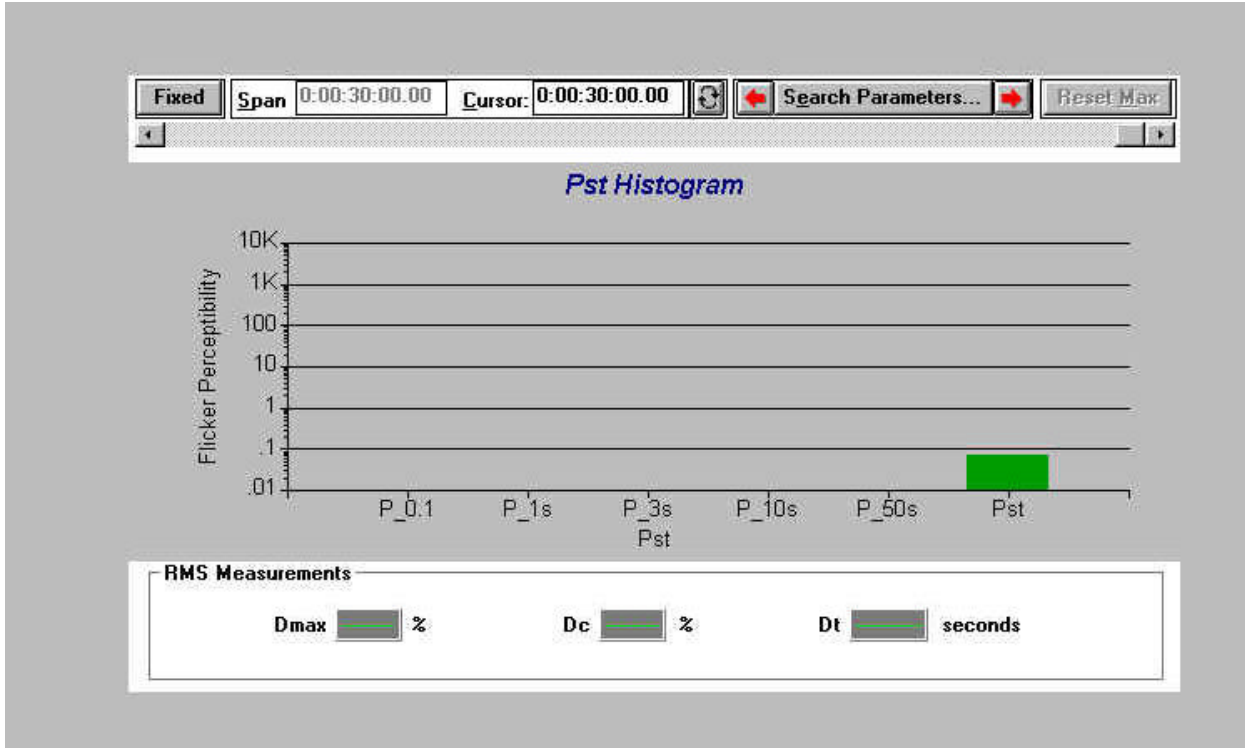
Fixed Span 0:00:30:00.00 Cursor: 0:00:30:00.00 Search Parameters... Reset Max

Pst Histogram

Flicker Perceptibility

10K
1K
100
10
1
.1
.01

P_0.1 P_1s P_3s P_10s P_50s Pst

Pst

RMS Measurements

Dmax %

Dc %

Dt seconds